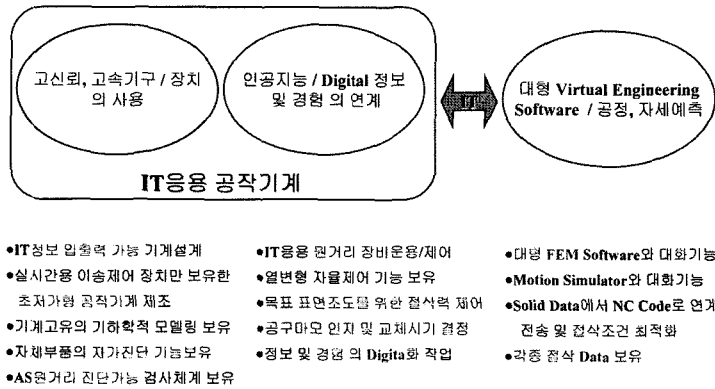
고신뢰, 고속기구 / 장치의 사용

인공지능 / Digital 정보 및 경험 의 연계

IT

대형 Virtual Engineering Software / 공정, 자세예측

IT응용 공작기계

•IT정보 입출력 가능 기계설계
•실시간용 이송제어 장치만 보유한 초저가형 공작기계 제조
•기계고유의 기하학적 모델링 보유
•자체부품의 자가진단 기능보유
•AS원거리 진단가능 검사체계 보유

•IT응용 원거리 장비운용/제어
•열변형 자율제어 기능 보유
•목표 표면조도를 위한 절삭력 제어
•공구마모 인지 및 교체시기 결정
•정보 및 경험 의 Digita화 작업

•대형 FEM Software와 대화기능
•Motion Simulator와 대화기능
•Solid Data에서 NC Code로 연계 전송 및 절삭조건 최적화
•각종 절삭 Data 보유